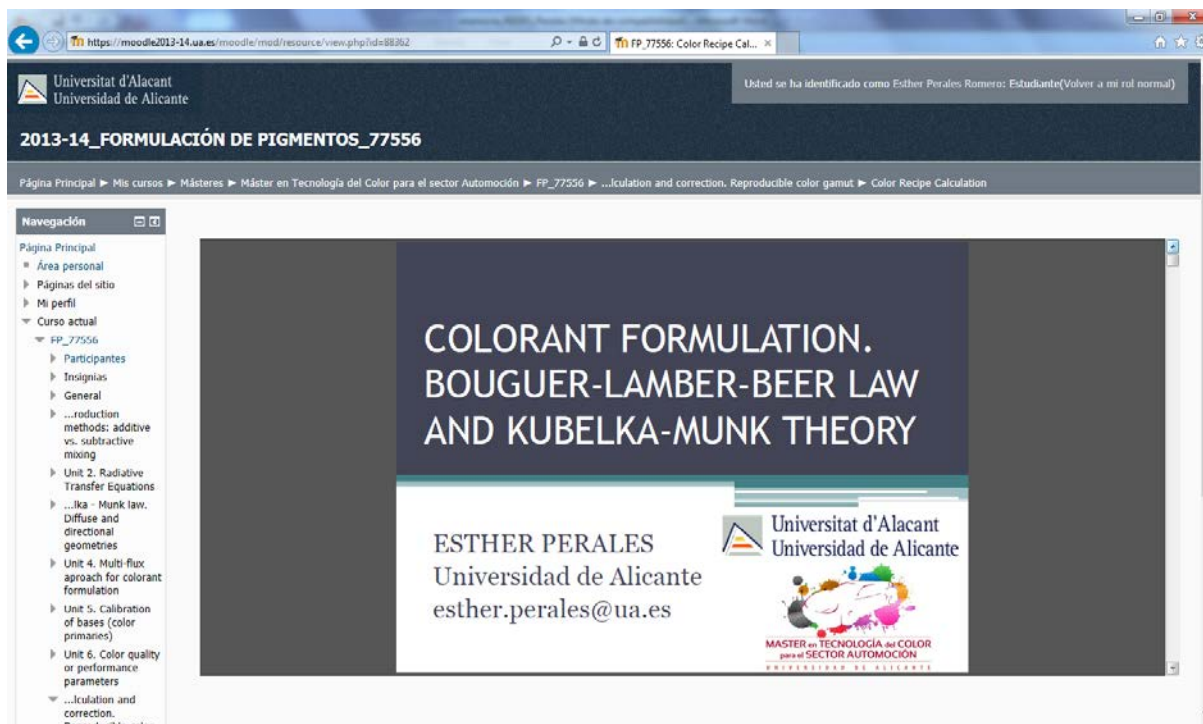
https://moodle2013-14.ua.es/moodle/mod/resource/view.php?id=88362

FP_77556: Color Recipe Cal...

Universitat d'Alacant
Universidad de Alicante

Usted se ha identificado como Esther Perales Romero: Estudiante(Volver a mi rol normal)

2013-14_FORMULACIÓN DE PIGMENTOS_77556

Página Principal ► Mis cursos ► Másteres ► Máster en Tecnología del Color para el sector Automoción ► FP_77556 ► ...lculation and correction. Reproducible color gamut ► Color Recipe Calculation

Navegación

Página Principal
Área personal
Páginas del sitio
Mi perfil
Curso actual
FP_77556
Participantes
Insignias
General
...roduction methods: additive vs. subtractive mixing
Unit 2. Radiative Transfer Equations
...lka - Munk law. Diffuse and directional geometries
Unit 4. Multi-flux aproach for colorant formulation
Unit 5. Calibration of bases (color primaries)
Unit 6. Color quality or performance parameters
...lculation and correction.

COLORANT FORMULATION. BOUGUER-LAMBER-BEER LAW AND KUBELKA-MUNK THEORY

ESTHER PERALES
Universidad de Alicante
esther.perales@ua.es

Universitat d'Alacant
Universidad de Alicante

MASTER en TECNOLOGÍA del COLOR para el SECTOR AUTOMOCIÓN
UNIVERSIDAD DE ALICANTE